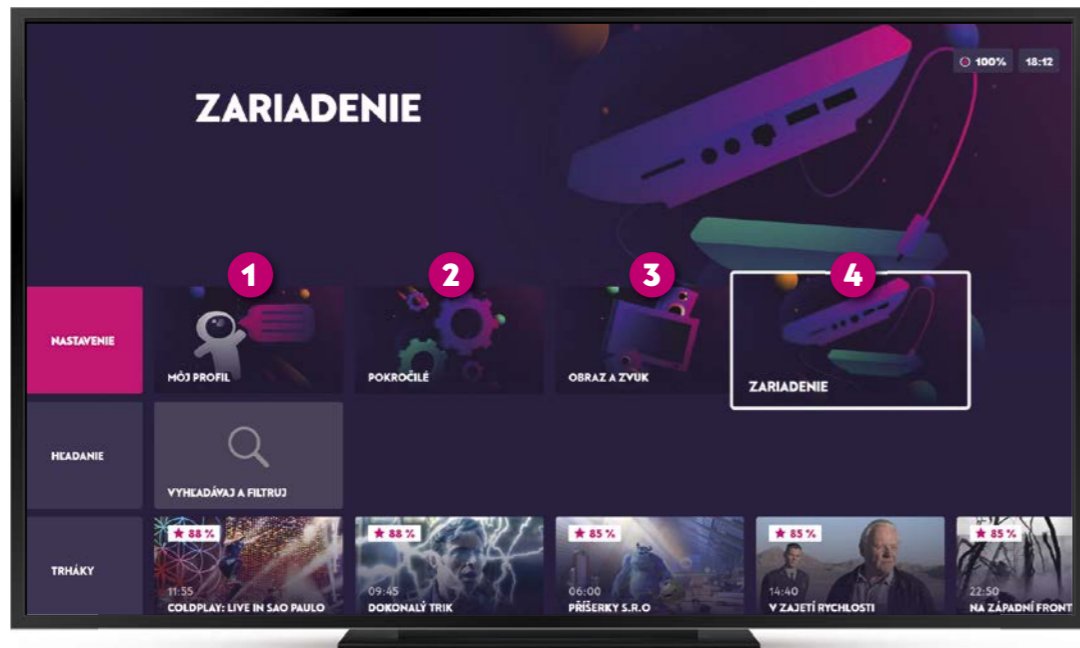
100%
18:12

ZARIADENIE

1
2
3
4

NASTAVENIE

MÔJ PROFIL

POKROČILÉ

OBRAZ A ZVUK

ZARIADENIE

HĽADANIE

VYHĽADÁVAJ A FILTRUJ

TRHÁKY

★ 88 %
11:55
COLDPLAY: LIVE IN SAO PAULO

★ 88 %
09:45
DOKONALÝ TRIK

★ 85 %
06:00
PŘÍŠERKY S.R.O

★ 85 %
14:40
V ZAJETÍ RYCHLOSTI

★ 85 %
22:50
NA ZÁPADNÍ FRONT